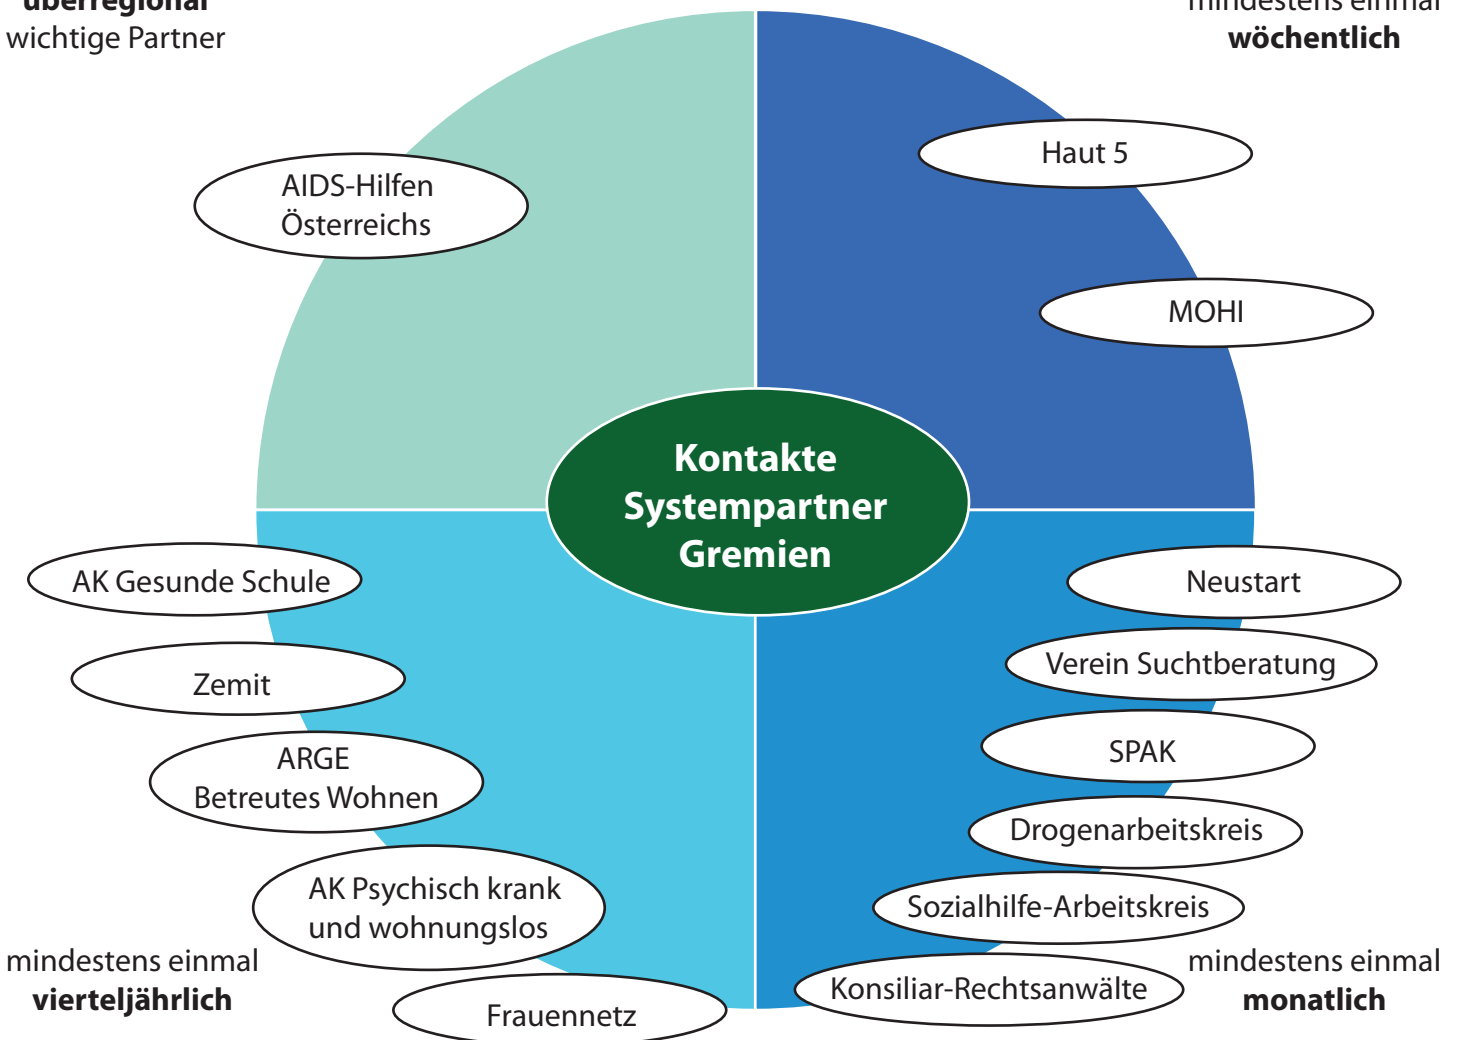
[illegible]
wichtige Partner

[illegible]
wöchentlich

AIDS-Hilfen Österreichs

Haut 5

MOHI

Kontakte Systempartner Gremien

AK Gesunde Schule

Zemit

ARGE Betreutes Wohnen

AK Psychisch krank und wohnungslos

Frauennetz

Neustart

Verein Suchtberatung

SPAK

Drogenarbeitskreis

Sozialhilfe-Arbeitskreis

Konsiliar-Rechtsanwälte

mindestens einmal
vierteljährlich

mindestens einmal
monatlich